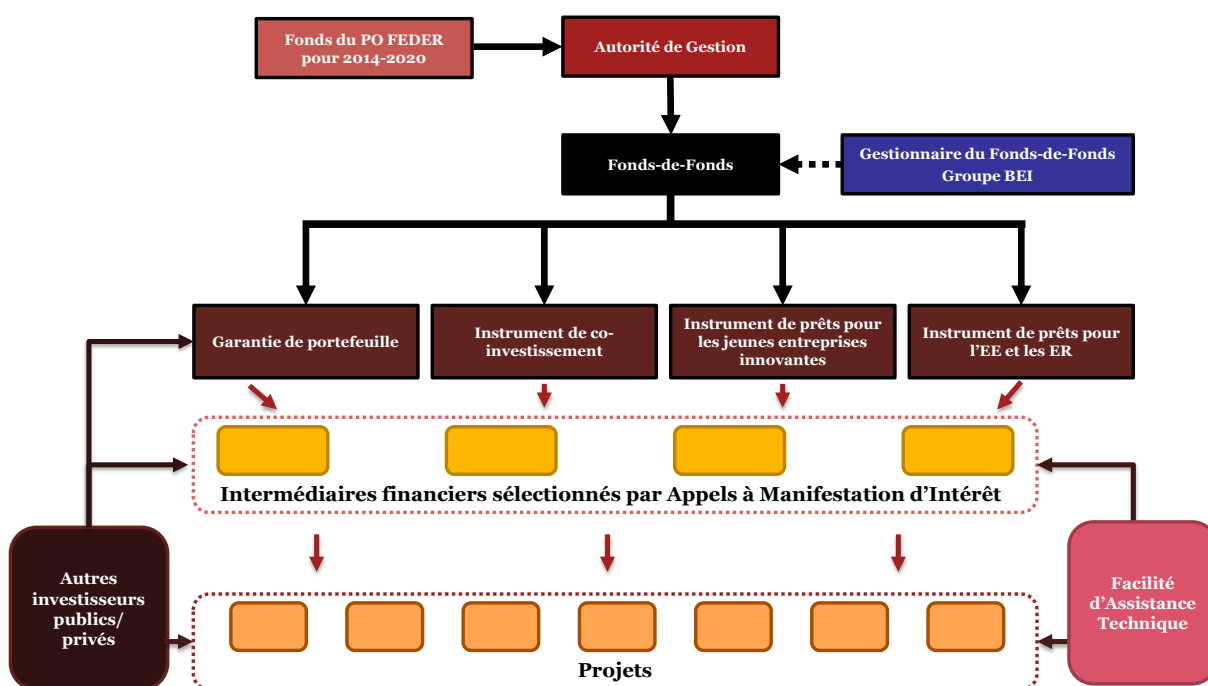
Fonds du PO FEDER pour 2014-2020

Autorité de Gestion

Fonds-de-Fonds

Gestionnaire du Fonds-de-Fonds Groupe BEI

Garantie de portefeuille

Instrument de co-investissement

Instrument de prêts pour les jeunes entreprises innovantes

Instrument de prêts pour l'EE et les ER

Intermédiaires financiers sélectionnés par Appels à Manifestation d'Intérêt

Autres investisseurs publics/ privés

Facilité d'Assistance Technique

Projets